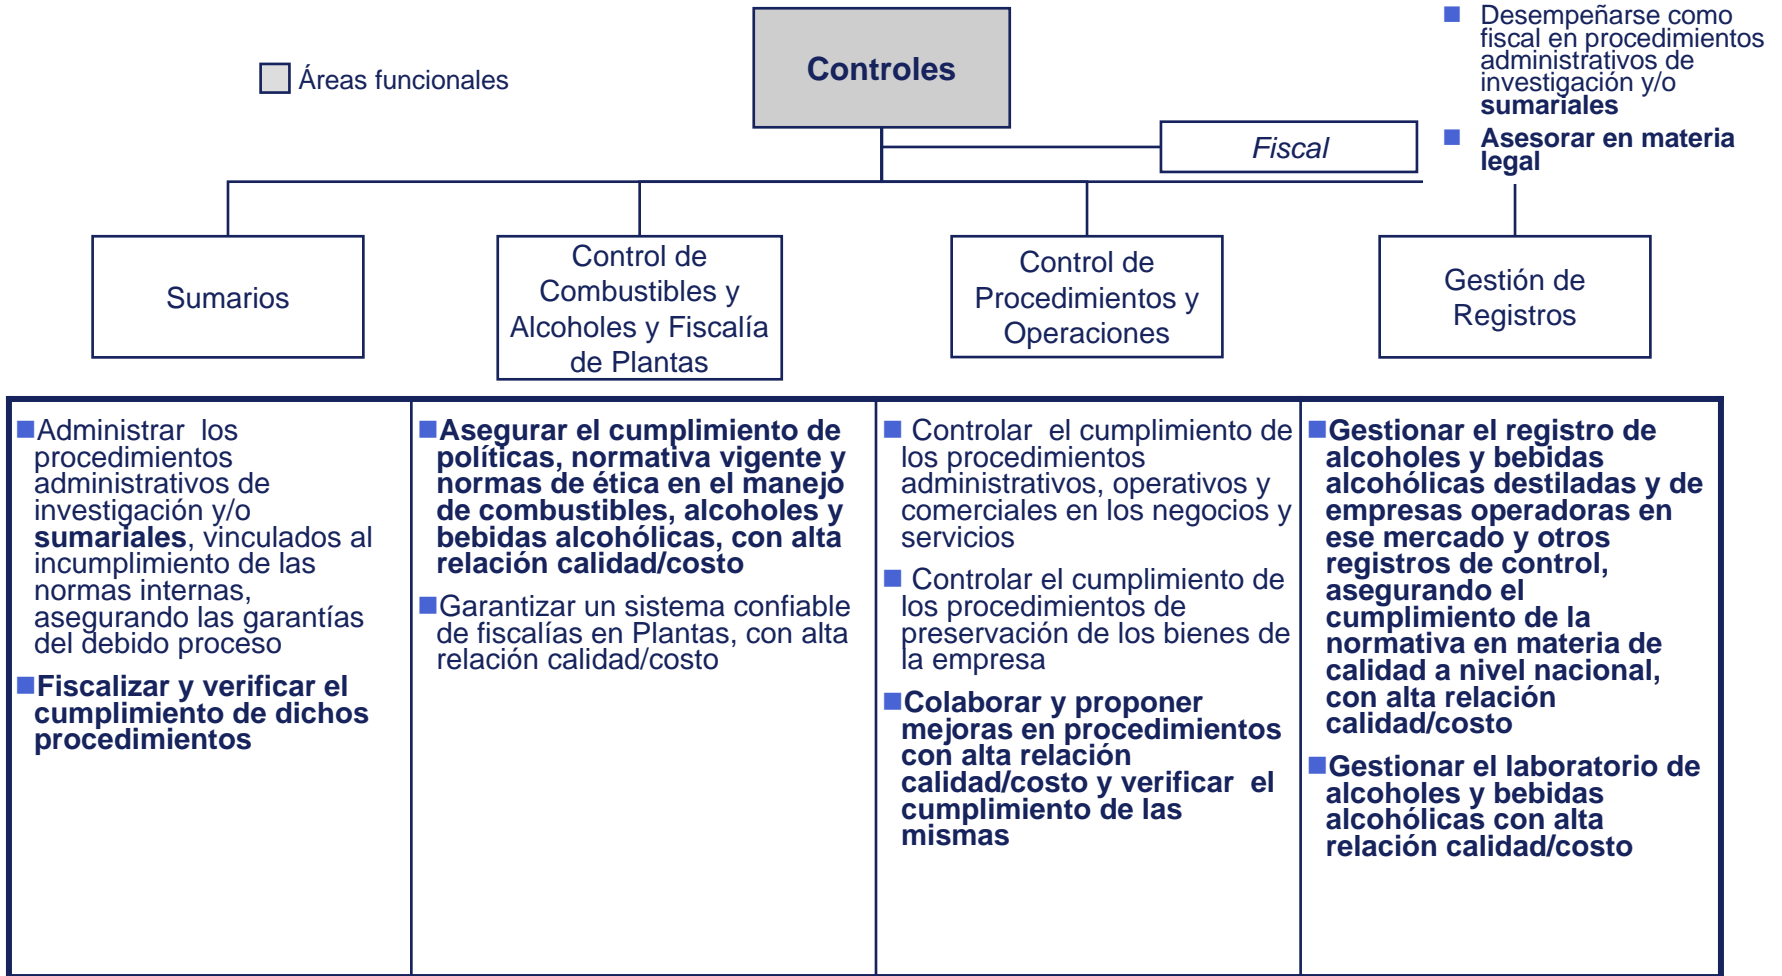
Áreas funcionales

Controles

Desempeñarse como fiscal en procedimientos administrativos de investigación y/o **sumariales**

**Asesorar en materia legal**

Fiscal

Sumarios

Control de Combustibles y Alcoholes y Fiscalía de Plantas

Control de Procedimientos y Operaciones

Gestión de Registros

Administrar los procedimientos administrativos de investigación y/o **sumariales**, vinculados al incumplimiento de las normas internas, asegurando las garantías del debido proceso

**Fiscalizar y verificar el cumplimiento de dichos procedimientos**

**Asegurar el cumplimiento de políticas, normativa vigente y normas de ética en el manejo de combustibles, alcoholes y bebidas alcohólicas, con alta relación calidad/costo**

Garantizar un sistema confiable de fiscalías en Plantas, con alta relación calidad/costo

Controlar el cumplimiento de los procedimientos administrativos, operativos y comerciales en los negocios y servicios

Controlar el cumplimiento de los procedimientos de preservación de los bienes de la empresa

**Colaborar y proponer mejoras en procedimientos con alta relación calidad/costo y verificar el cumplimiento de las mismas**

**Gestionar el registro de alcoholes y bebidas alcohólicas destiladas y de empresas operadoras en ese mercado y otros registros de control, asegurando el cumplimiento de la normativa en materia de calidad a nivel nacional, con alta relación calidad/costo**

**Gestionar el laboratorio de alcoholes y bebidas alcohólicas con alta relación calidad/costo**